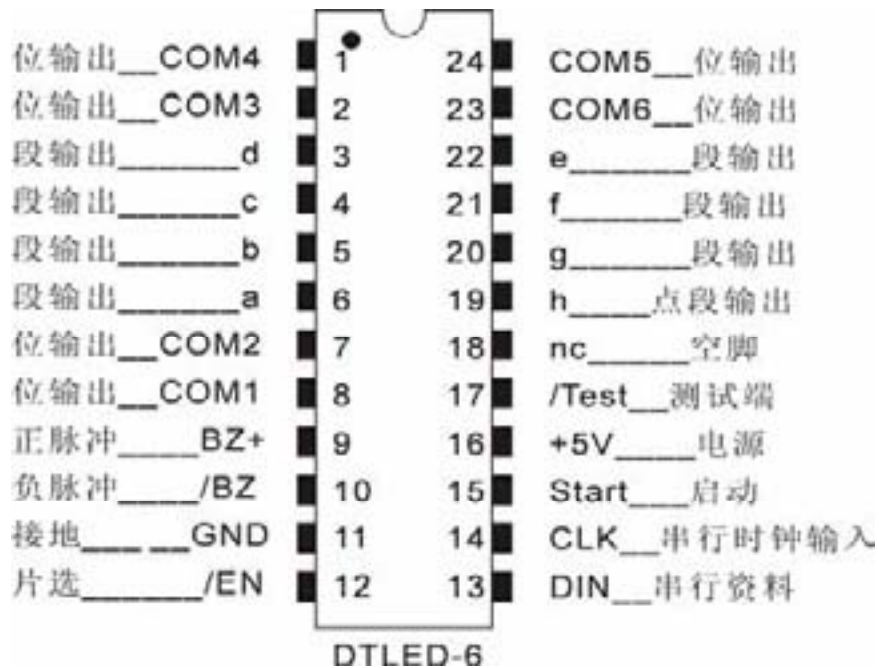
位输出__COM4 1 24 COM5__位输出
位输出__COM3 2 23 COM6__位输出
段输出______d 3 22 e______段输出
段输出______c 4 21 f______段输出
段输出______b 5 20 g______段输出
段输出______a 6 19 h____点段输出
位输出__COM2 7 18 nc_____空脚
位输出__COM1 8 17 /Test__测试端
正脉冲____BZ+ 9 16 +5V____电源
负脉冲____/BZ 10 15 Start___启动
接地___ __GND 11 14 CLK__串行时钟输入
片选______/EN 12 13 DIN__串行资料

DTLED-6